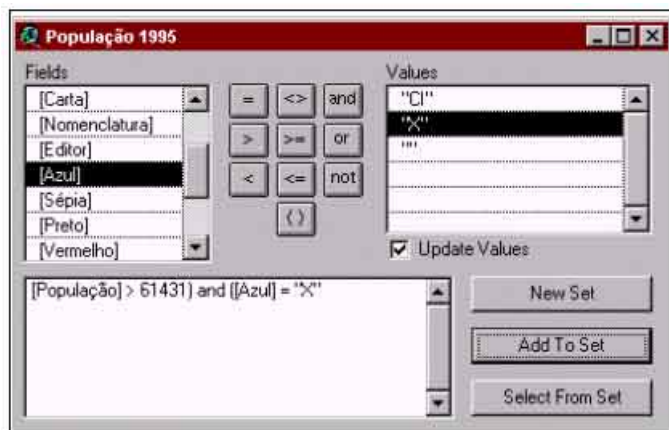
População 1995

Fields
[Carta]
[Nomenclatura]
[Editor]
[Azul]
[Sépia]
[Preto]
[Vermelho]

=
<>
and
>
>=
or
<
<=
not
( )

Values
"CI"
"X"
""

Update Values

[População] > 61431) and ([Azul] = "X"

New Set
Add To Set
Select From Set